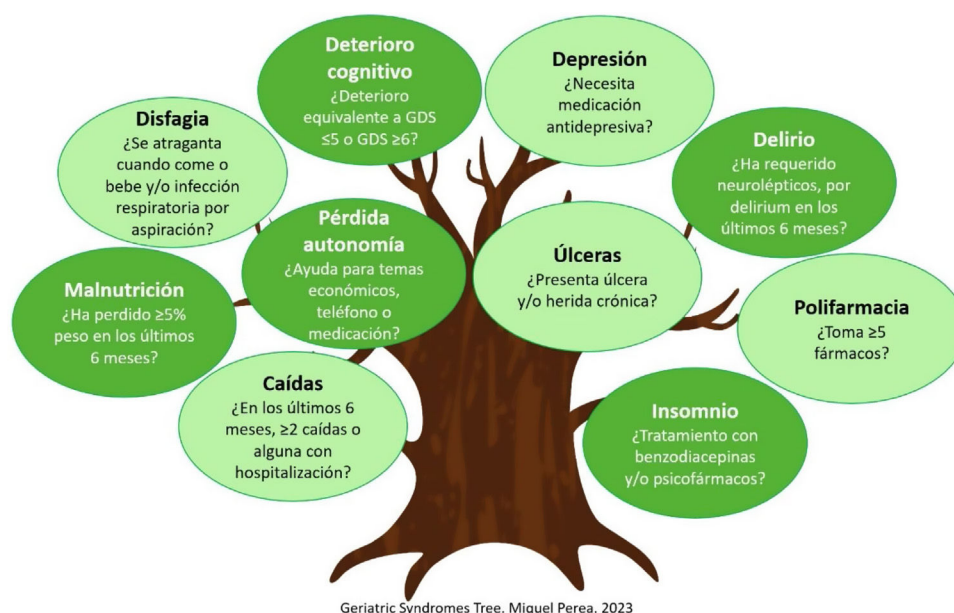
Deterioro cognitivo
¿Deterioro equivalente a GDS ≤5 o GDS ≥6?

Depresión
¿Necesita medicación antidepresiva?

Disfagia
¿Se atraganta cuando come o bebe y/o infección respiratoria por aspiración?

Delirio
¿Ha requerido neurolépticos, por delirium en los últimos 6 meses?

Pérdida autonomía
¿Ayuda para temas económicos, teléfono o medicación?

Úlceras
¿Presenta úlcera y/o herida crónica?

Malnutrición
¿Ha perdido ≥5% peso en los últimos 6 meses?

Polifarmacia
¿Toma ≥5 fármacos?

Caídas
¿En los últimos 6 meses, ≥2 caídas o alguna con hospitalización?

Insomnio
¿Tratamiento con benzodiacepinas y/o psicofármacos?

Geriatric Syndromes Tree. Miguel Perea. 2023